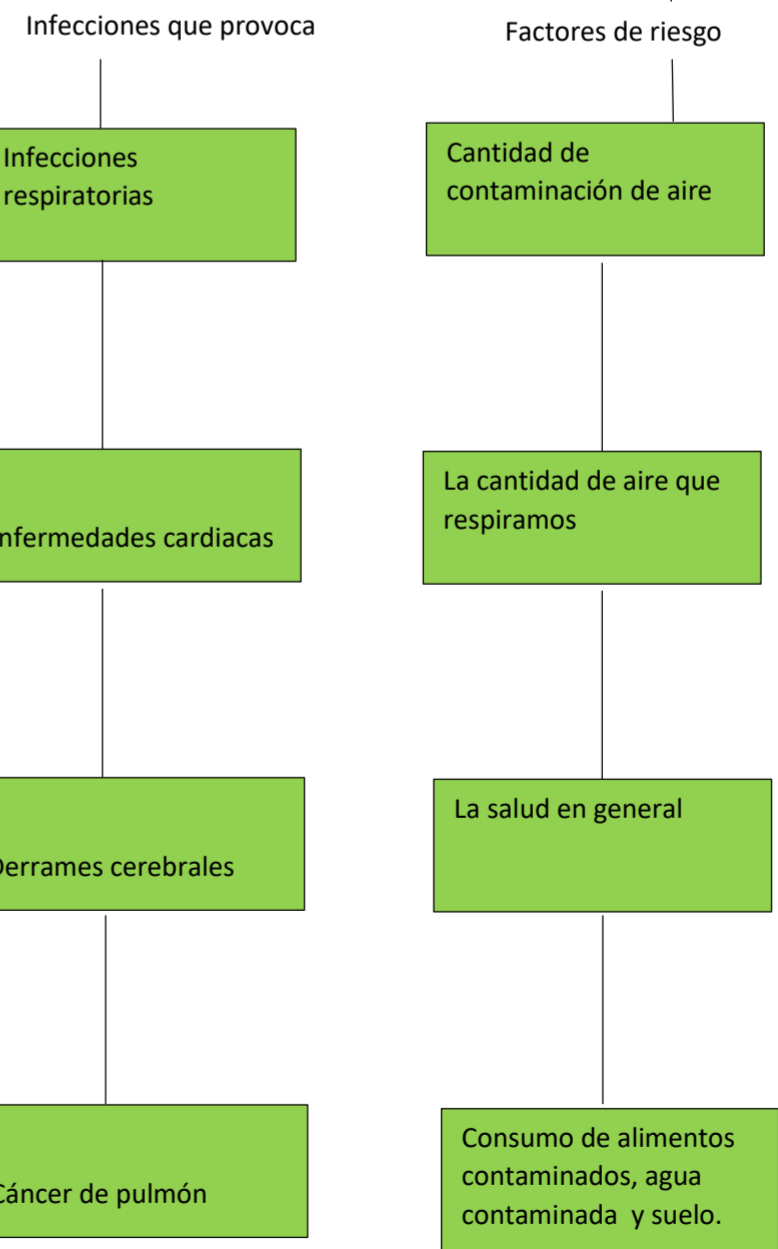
Infecciones que provoca

Factores de riesgo

Infecciones respiratorias

Cantidad de contaminación de aire

nfermedades cardiacas

La cantidad de aire que respiramos

errames cerebrales

La salud en general

áncer de pulmón

Consumo de alimentos contaminados, agua contaminada y suelo.